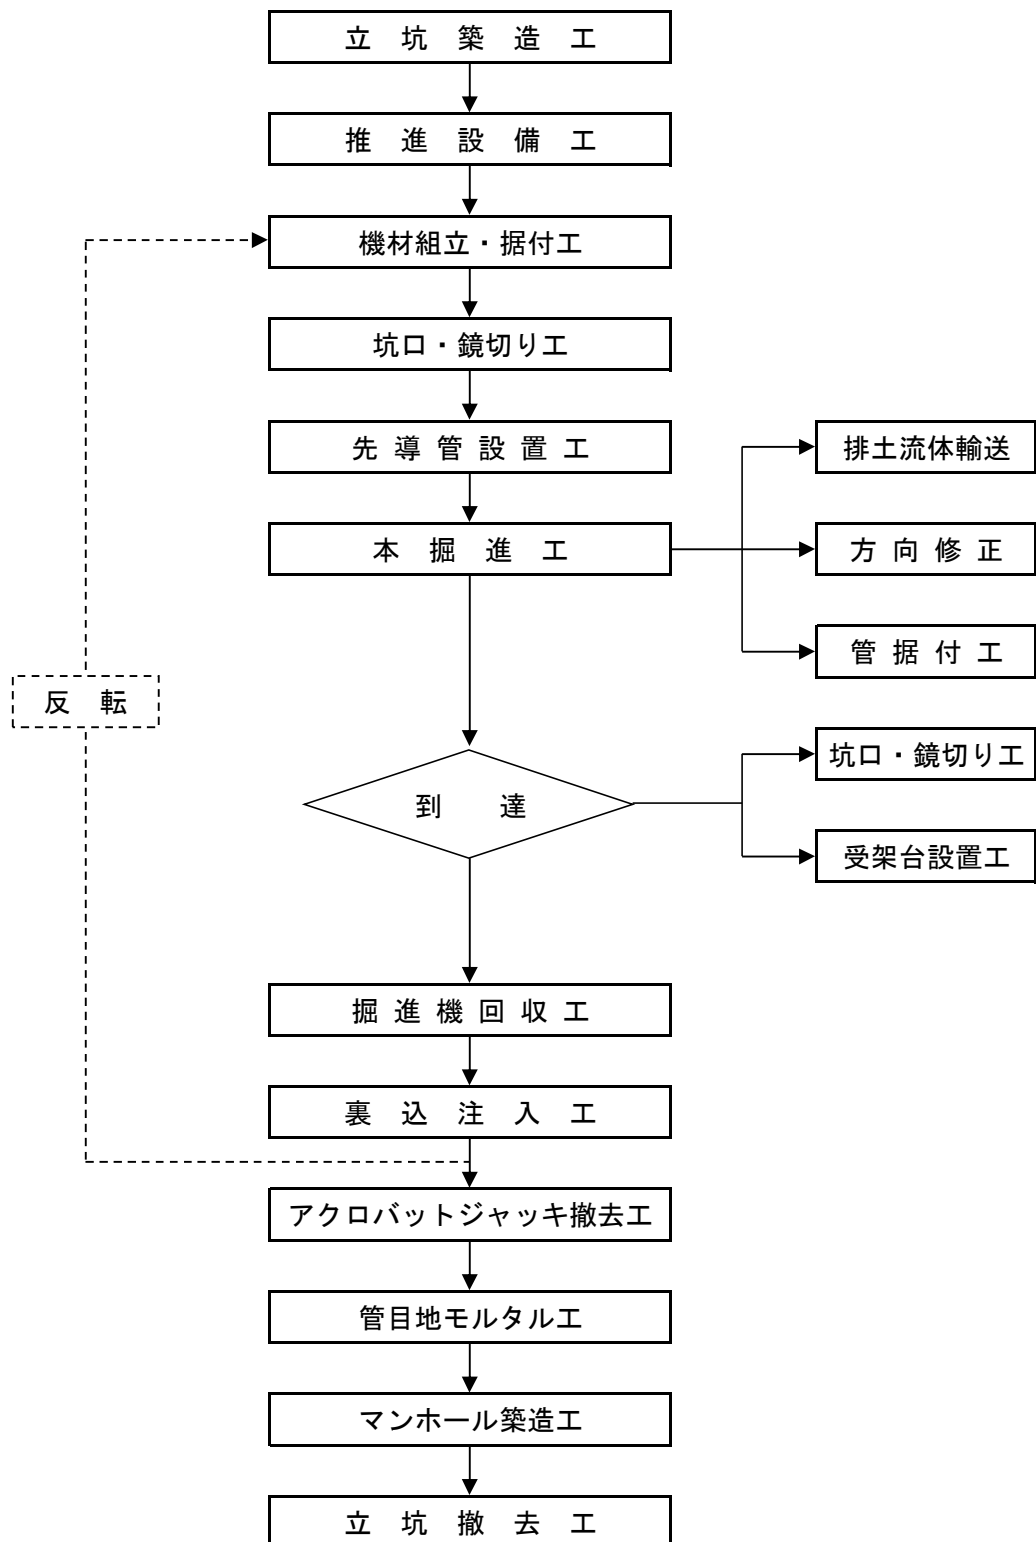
立 坑 築 造 工

推 進 設 備 工

機材組立・据付工

坑口・鏡切り工

先 導 管 設 置 工

本 掘 進 工

排土流体輸送

方 向 修 正

管 据 付 工

反 転

到 達

坑口・鏡切り工

受架台設置工

掘 進 機 回 収 工

裏 込 注 入 工

アクロバットジャッキ撤去工

管目地モルタル工

マンホール築造工

立 坑 撤 去 工